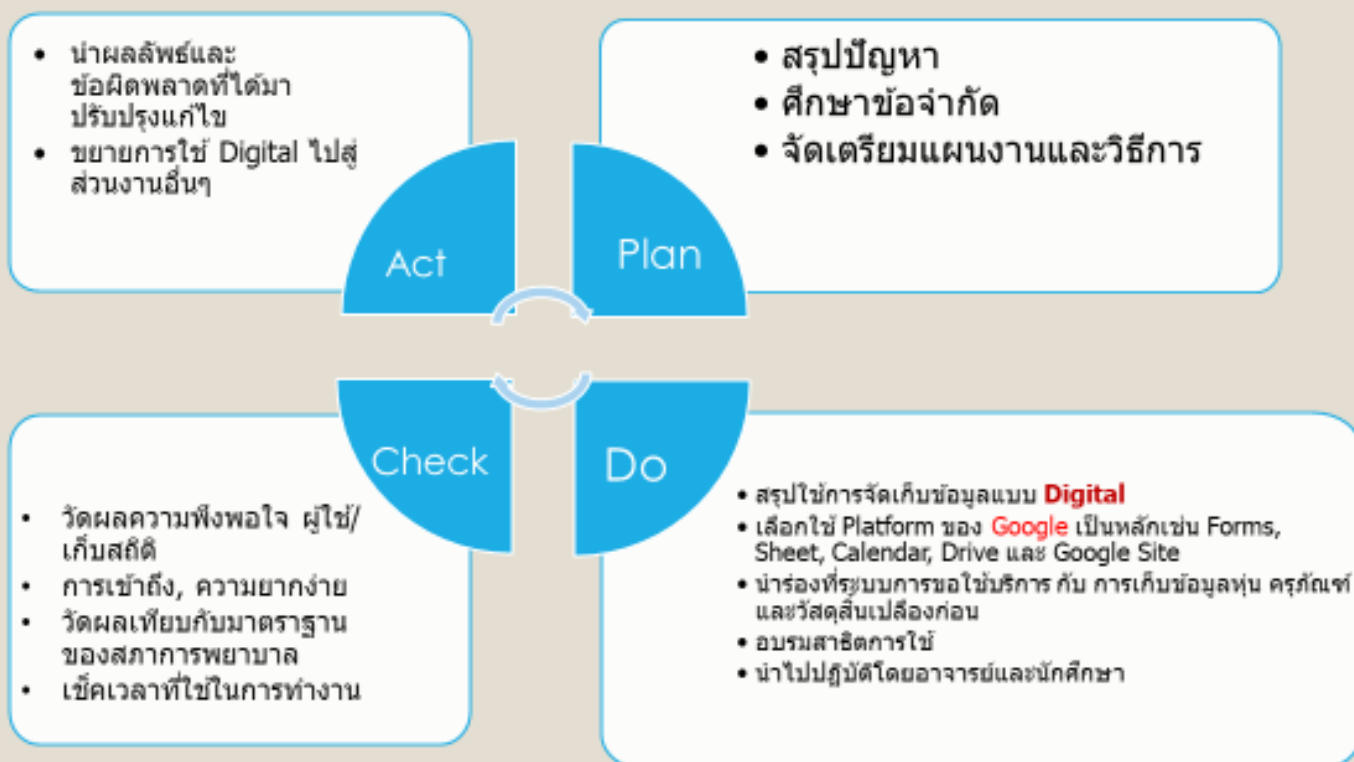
• นำผลลัพธ์และข้อผิดพลาดที่ได้มาปรับปรุงแก้ไข
• ขยายการใช้ Digital ไปสู่ส่วนงานอื่นๆ

• สรุปปัญหา
• ศึกษาข้อจำกัด
• จัดเตรียมแผนงานและวิธีการ

Act

Plan

Check

Do

• วัดผลความพึงพอใจ ผู้ใช้/เก็บสถิติ
• การเข้าถึง, ความยากง่าย
• วัดผลเทียบกับมาตราฐานของสภาการพยาบาล
• เช็คเวลาที่ใช้ในการทำงาน

• สรุปใช้การจัดเก็บข้อมูลแบบ Digital
• เลือกใช้ Platform ของ Google เป็นหลักเช่น Forms, Sheet, Calendar, Drive และ Google Site
• นำร่องที่ระบบการขอใช้บริการ กับ การเก็บข้อมูลหุ่น ครุภัณฑ์ และวัสดุสิ้นเปลืองก่อน
• อบรมสาธิตการใช้
• นำไปปฏิบัติโดยอาจารย์และนักศึกษา